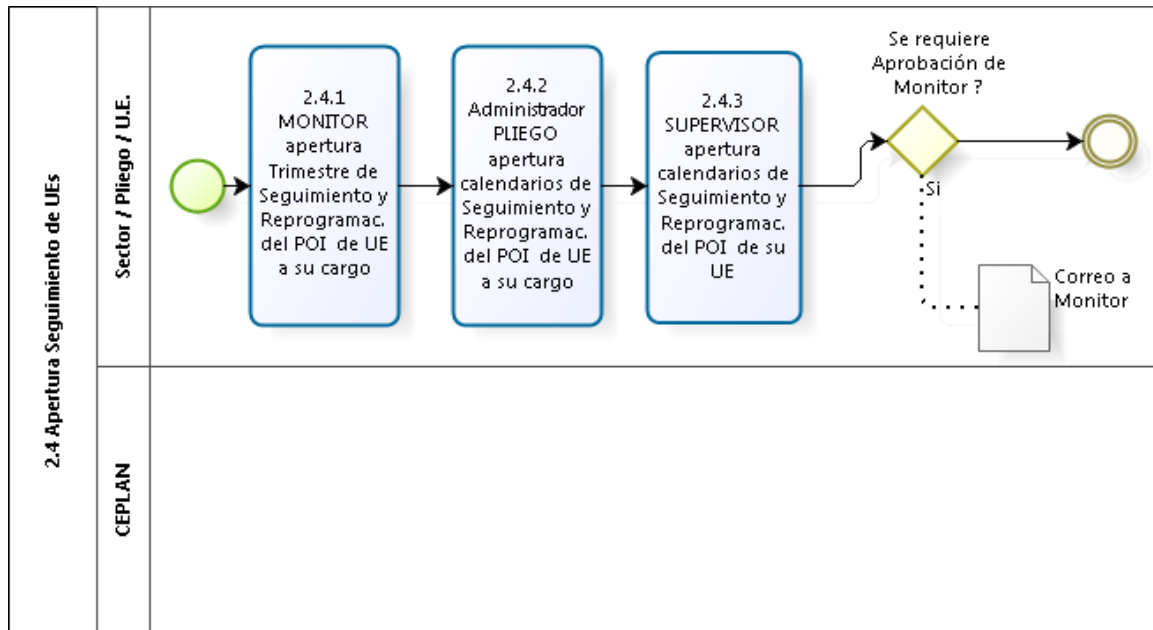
2.4 Apertura Seguimiento de UEs

Sector / Pliego / U.E.

2.4.1 MONITOR apertura Trimestre de Seguimiento y Reprogramac. del POI de UE a su cargo

2.4.2 Administrador PLIEGO apertura calendarios de Seguimiento y Reprogramac. del POI de UE a su cargo

2.4.3 SUPERVISOR apertura calendarios de Seguimiento y Reprogramac. del POI de su UE

Se requiere Aprobación de Monitor ?

Si

Correo a Monitor

CEPLAN